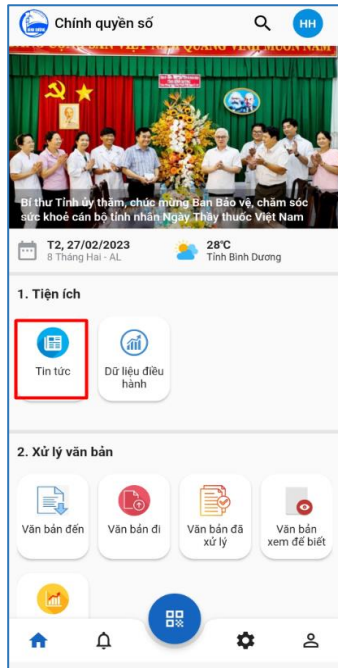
Chính quyền số

HH

Bí thư Tỉnh ủy thăm, chúc mừng Ban Bảo vệ, chăm sóc sức khoẻ cán bộ tỉnh nhân Ngày Thầy thuốc Việt Nam

T2, 27/02/2023
8 Tháng Hai - AL

28°C
Tỉnh Bình Dương

1. Tiện ích

Tin tức

Dữ liệu điều hành

2. Xử lý văn bản

Văn bản đến

Văn bản đi

Văn bản đã xử lý

Văn bản xem để biết